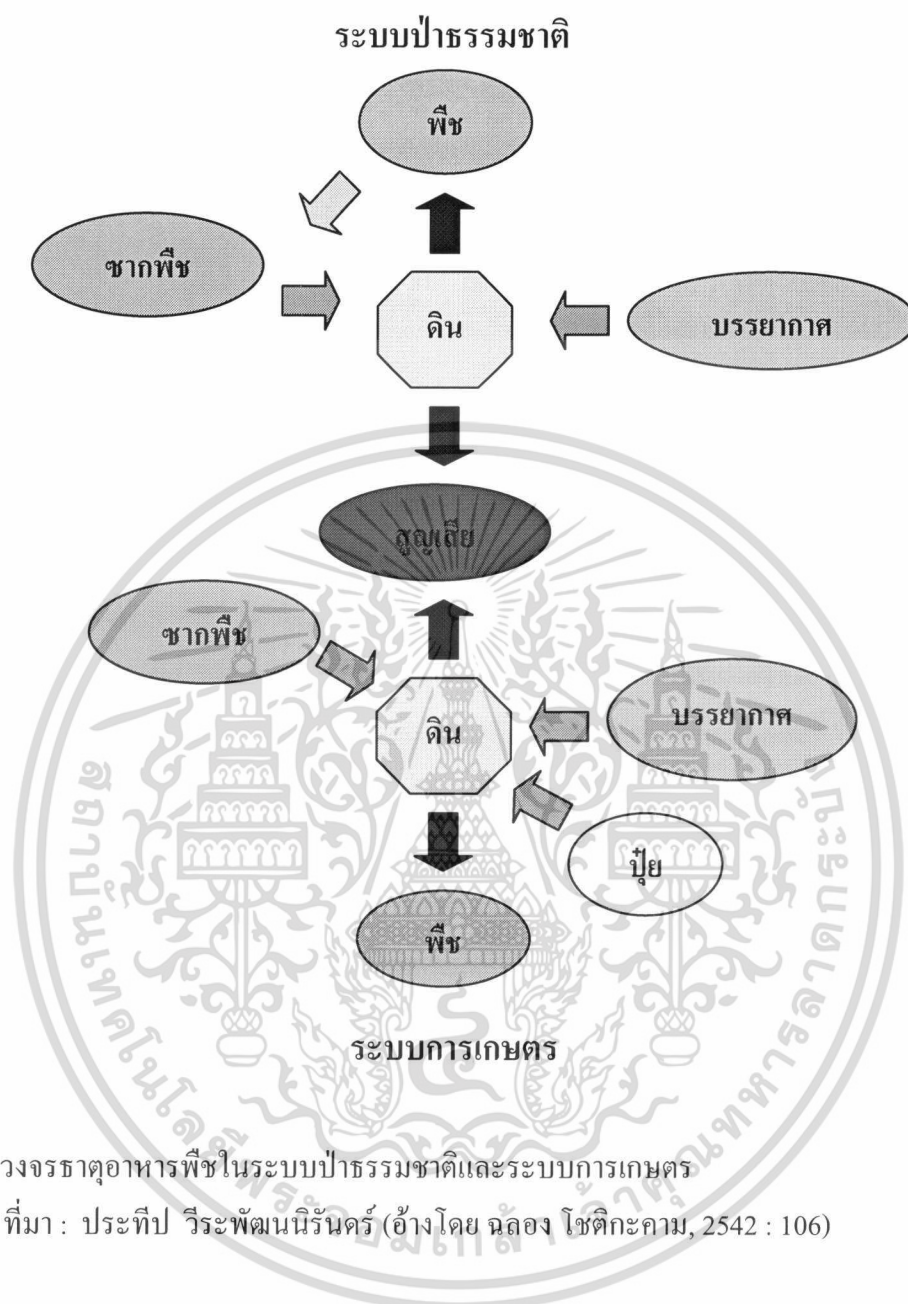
ระบบป่าธรรมชาติ

พืช

ซากพืช

ดิน

บรรยากาศ

สูญเสีย

ซากพืช

ดิน

บรรยากาศ

ปุ๋ย

พืช

ระบบการเกษตร

วงจรธาตุอาหารพืชในระบบป่าธรรมชาติและระบบการเกษตร
ที่มา : ประทีป วีระพัฒนนิรันดร์ (อ้างโดย ฉลอง โชติกะคาม, 2542 : 106)